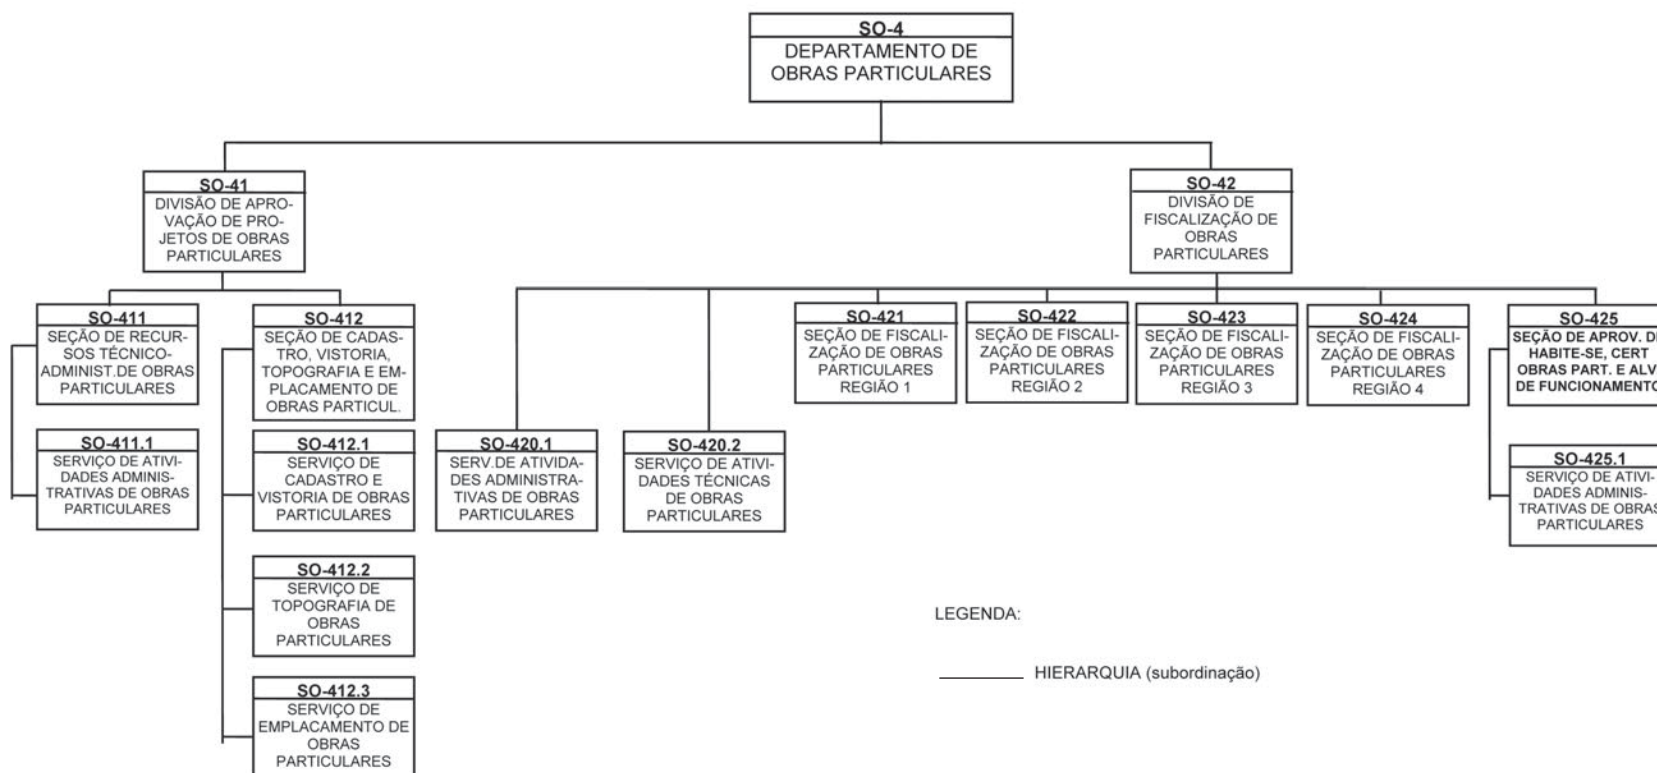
SO-4
DEPARTAMENTO DE OBRAS PARTICULARES

SO-41
DIVISÃO DE APROVAÇÃO DE PROJETOS DE OBRAS PARTICULARES

SO-42
DIVISÃO DE FISCALIZAÇÃO DE OBRAS PARTICULARES

SO-411
SEÇÃO DE RECURSOS TÉCNICO-ADMINIST.DE OBRAS PARTICULARES

SO-411.1
SERVIÇO DE ATIVIDADES ADMINISTRATIVAS DE OBRAS PARTICULARES

SO-412
SEÇÃO DE CADASTRO, VISTORIA, TOPOGRAFIA E EMPLACAMENTO DE OBRAS PARTICUL.

SO-412.1
SERVIÇO DE CADASTRO E VISTORIA DE OBRAS PARTICULARES

SO-412.2
SERVIÇO DE TOPOGRAFIA DE OBRAS PARTICULARES

SO-412.3
SERVIÇO DE EMPLACAMENTO DE OBRAS PARTICULARES

SO-420.1
SERV.DE ATIVIDADES ADMINISTRATIVAS DE OBRAS PARTICULARES

SO-420.2
SERVIÇO DE ATIVIDADES TÉCNICAS DE OBRAS PARTICULARES

SO-421
SEÇÃO DE FISCALIZAÇÃO DE OBRAS PARTICULARES REGIÃO 1

SO-422
SEÇÃO DE FISCALIZAÇÃO DE OBRAS PARTICULARES REGIÃO 2

SO-423
SEÇÃO DE FISCALIZAÇÃO DE OBRAS PARTICULARES REGIÃO 3

SO-424
SEÇÃO DE FISCALIZAÇÃO DE OBRAS PARTICULARES REGIÃO 4

SO-425
SEÇÃO DE APROV. D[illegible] HABITE-SE, CERT OBRAS PART. E ALV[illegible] DE FUNCIONAMENTO

SO-425.1
SERVIÇO DE ATIVIDADES ADMINISTRATIVAS DE OBRAS PARTICULARES

LEGENDA:

HIERARQUIA (subordinação)